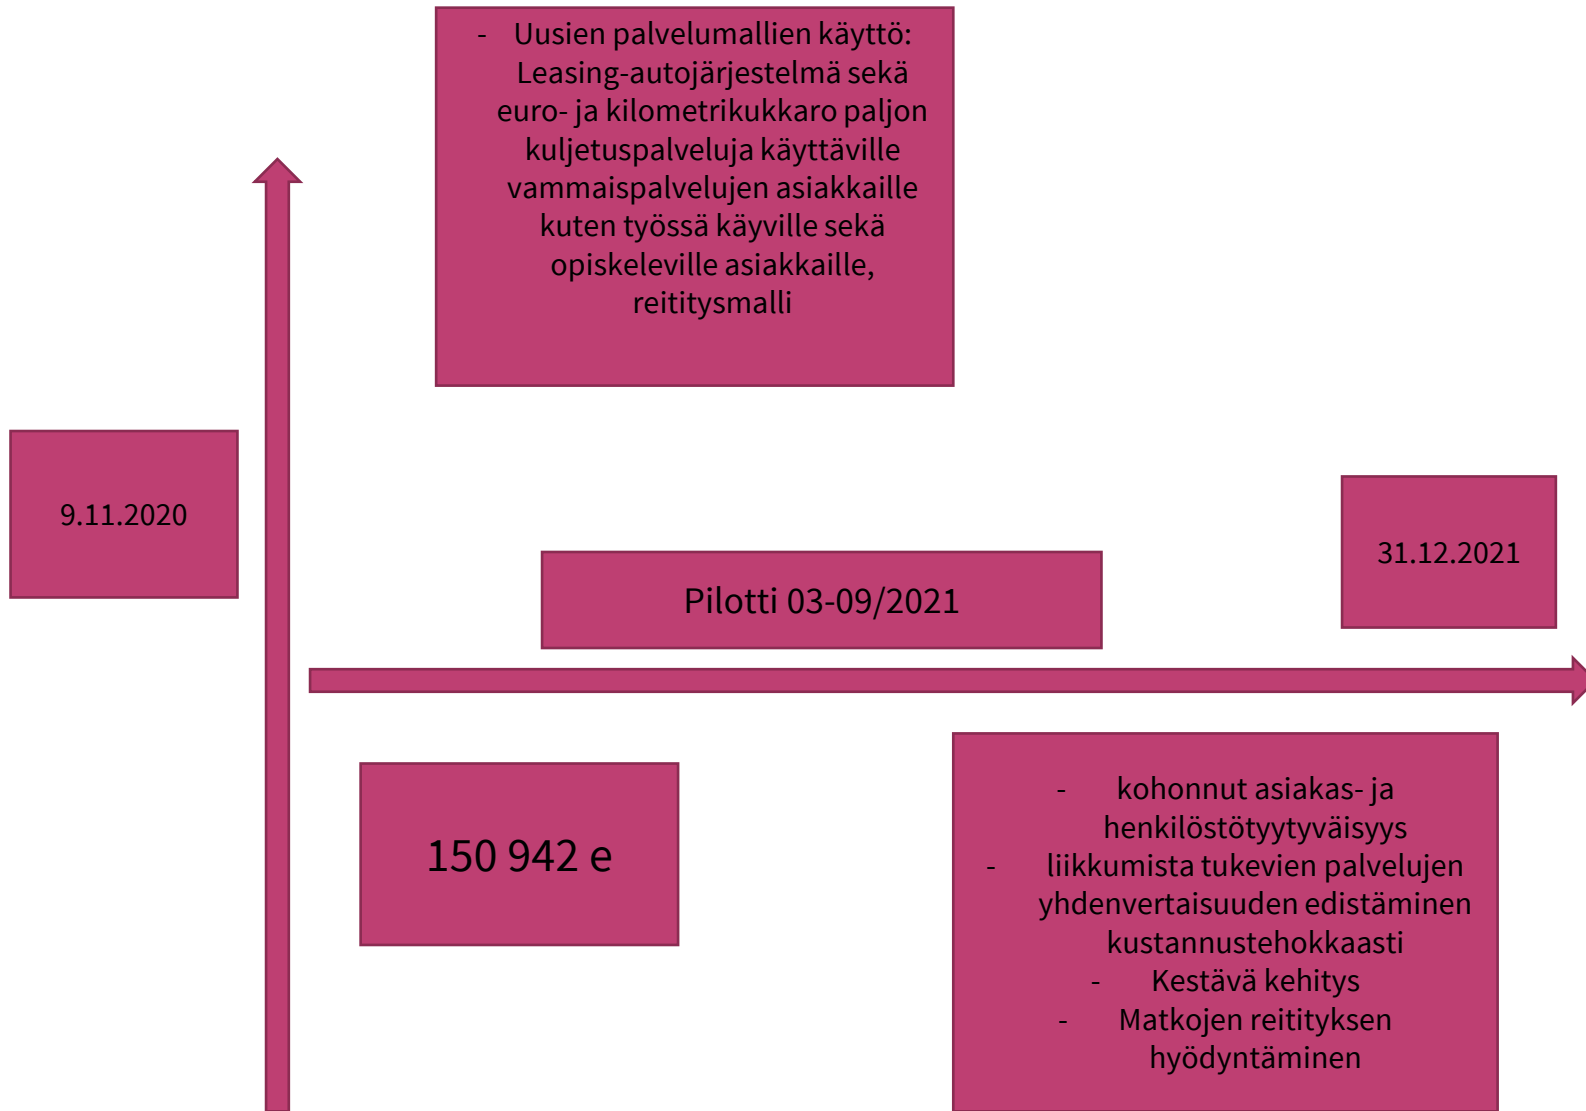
- Uusien palvelumallien käyttö: Leasing-autojärjestelmä sekä euro- ja kilometrikukkaro paljon kuljetuspalveluja käyttäville vammaispalvelujen asiakkaille kuten työssä käyville sekä opiskeleville asiakkaille, reititysmalli

9.11.2020

Pilotti 03-09/2021

31.12.2021

150 942 e

- kohonnut asiakas- ja henkilöstötyytyväisyys
- liikkumista tukevien palvelujen yhdenvertaisuuden edistäminen kustannustehokkaasti
- Kestävä kehitys
- Matkojen reitityksen hyödyntäminen